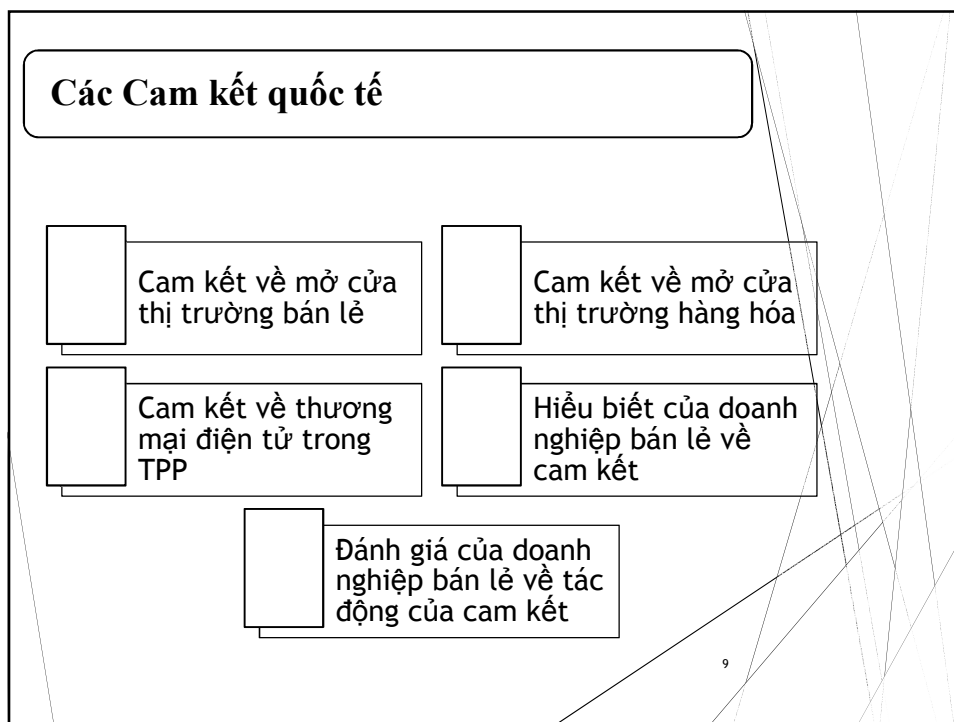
Các Cam kết quốc tế

Cam kết về mở cửa thị trường bán lẻ

Cam kết về mở cửa thị trường hàng hóa

Cam kết về thương mại điện tử trong TPP

Hiểu biết của doanh nghiệp bán lẻ về cam kết

Đánh giá của doanh nghiệp bán lẻ về tác động của cam kết

9